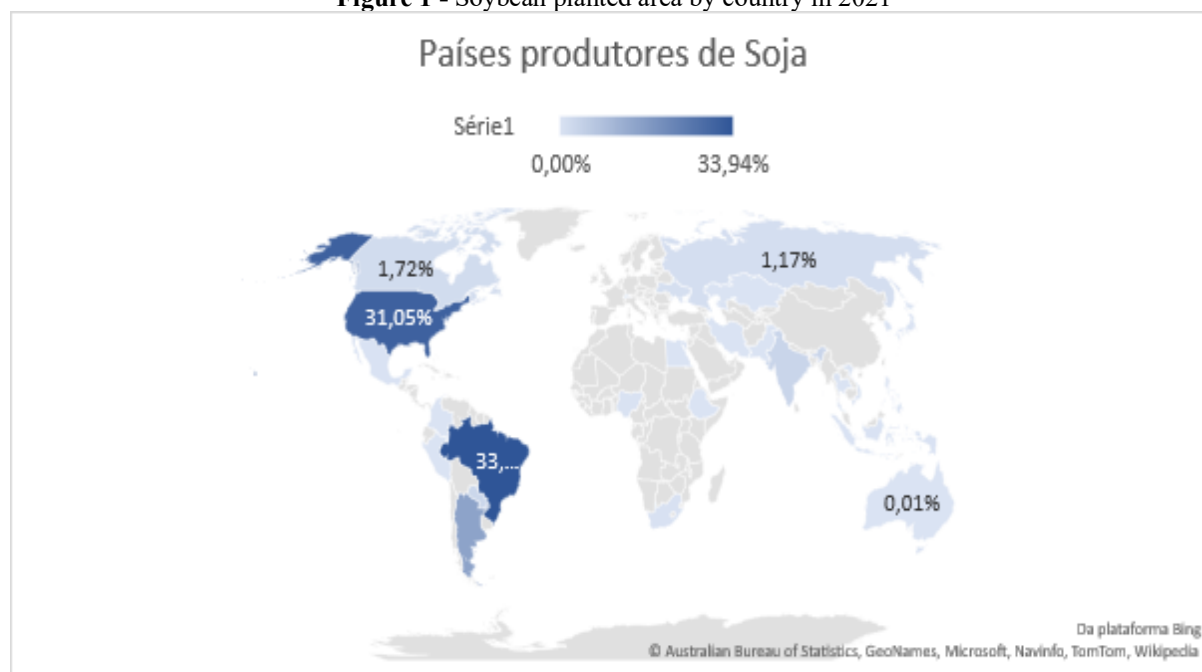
**Figure 1** - Soybean planted area by country in 2021

Países produtores de Soja

Série1

0,00% 33,94%

1,72%

1,17%

31,05%

33,...

0,01%

Da plataforma Bing
© Australian Bureau of Statistics, GeoNames, Microsoft, Navinfo, TomTom, Wikipedia